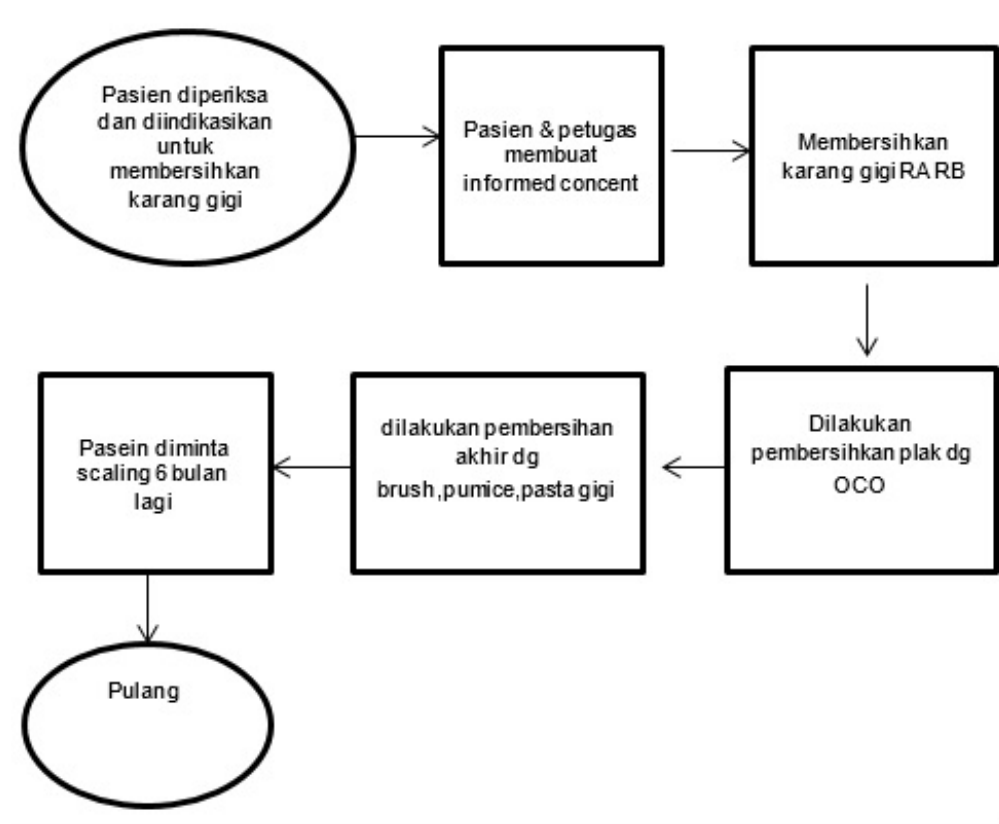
Pasien diperiksa dan diindikasikan untuk membersihkan karang gigi

Pasien & petugas membuat informed concent

Membersihkan karang gigi RA RB

Dilakukan pembersihkan plak dg OCO

dilakukan pembersihan akhir dg brush,pumice,pasta gigi

Pasein diminta scaling 6 bulan lagi

Pulang